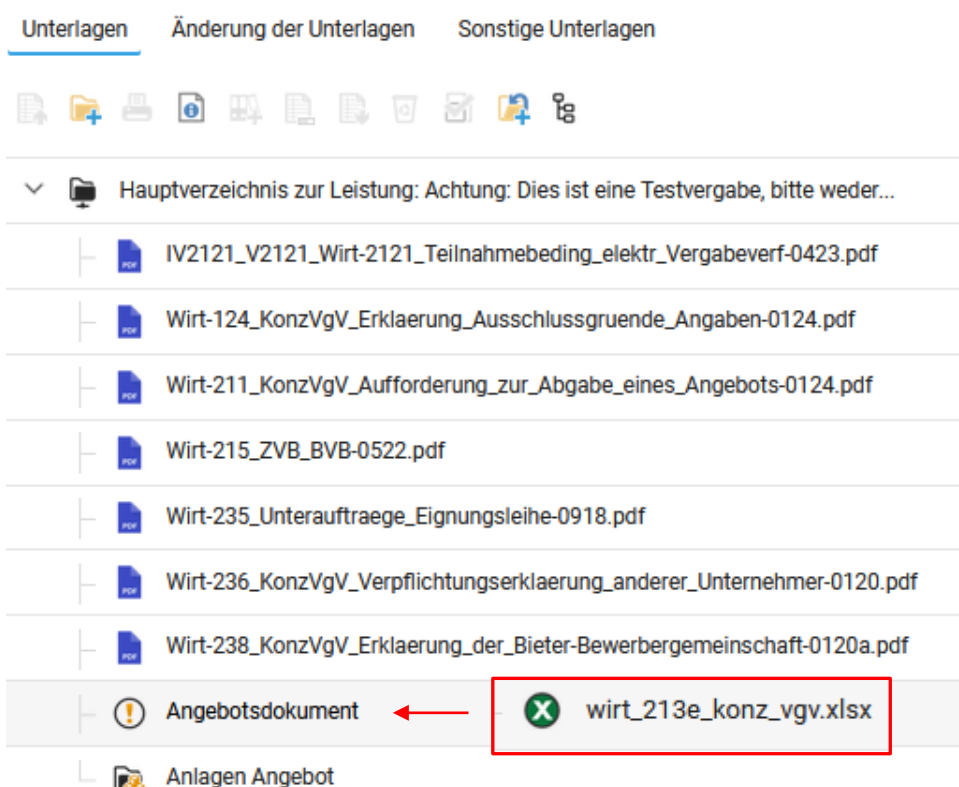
Unterlagen Änderung der Unterlagen Sonstige Unterlagen

Hauptverzeichnis zur Leistung: Achtung: Dies ist eine Testvergabe, bitte weder...

IV2121_V2121_Wirt-2121_Teilnahmebeding_elektr_Vergabeverf-0423.pdf

Wirt-124_KonzVgV_Erklaerung_Ausschlussgruende_Angaben-0124.pdf

Wirt-211_KonzVgV_Aufforderung_zur_Abgabe_eines_Angebots-0124.pdf

Wirt-215_ZVB_BVB-0522.pdf

Wirt-235_Unterauftraege_Eignungsleihe-0918.pdf

Wirt-236_KonzVgV_Verpflichtungserklaerung_anderer_Unternehmer-0120.pdf

Wirt-238_KonzVgV_Erklaerung_der_Bieter-Bewerbergemeinschaft-0120a.pdf

Angebotsdokument

wirt_213e_konz_vgv.xlsx

Anlagen Angebot